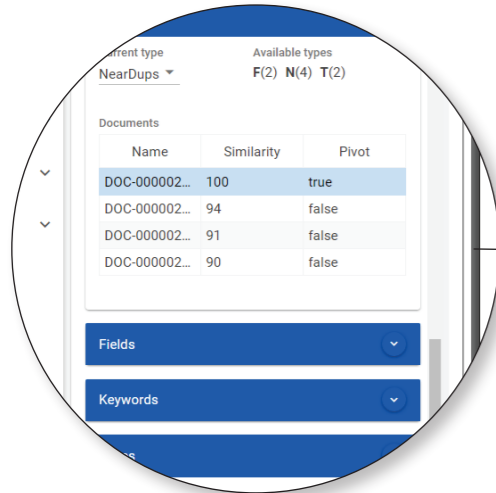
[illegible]rrent type
NearDups

Available types
F(2) N(4) T(2)

Documents

| Name | Similarity | Pivot |
|---|---|---|
| DOC-000002... | 100 | true |
| DOC-000002... | 94 | false |
| DOC-000002... | 91 | false |
| DOC-000002... | 90 | false |

Fields

Keywords

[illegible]s